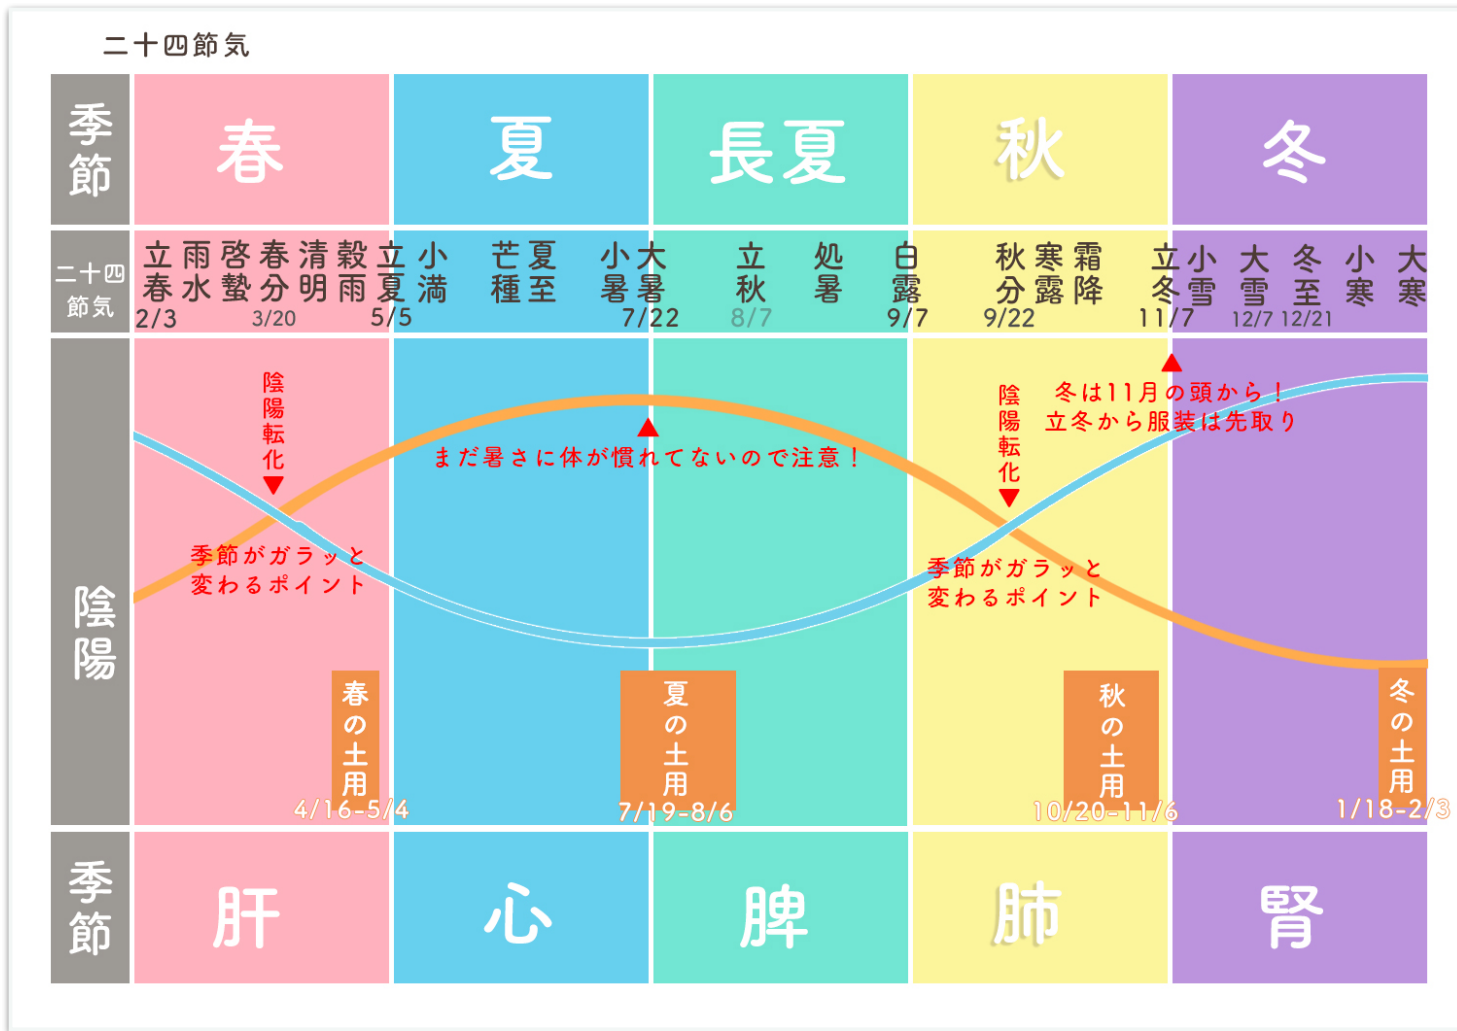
二十四節気

| 季節 | 春 | 夏 | 長夏 | 秋 | 冬 |
|---|---|---|---|---|---|
| 二十四節気 | 立春 2/3 雨水 啓蟄 春分 3/20 清明 穀雨 | 立夏 5/5 小満 芒種 夏至 小暑 | 大暑 7/22 立秋 8/7 処暑 | 白露 9/7 秋分 9/22 寒露 霜降 | 立冬 11/7 小雪 大雪 12/7 冬至 12/21 小寒 大寒 |
| 陰陽 | 陰陽転化 季節がガラッと変わるポイント 春の土用 4/16-5/4 | まだ暑さに体が慣れてないので注意！ 夏の土用 7/19-8/6 | | 陰陽転化 季節がガラッと変わるポイント 秋の土用 10/20-11/6 | 冬は11月の頭から！立冬から服装は先取り 冬の土用 1/18-2/3 |
| 季節 | 肝 | 心 | 脾 | 肺 | 腎 |